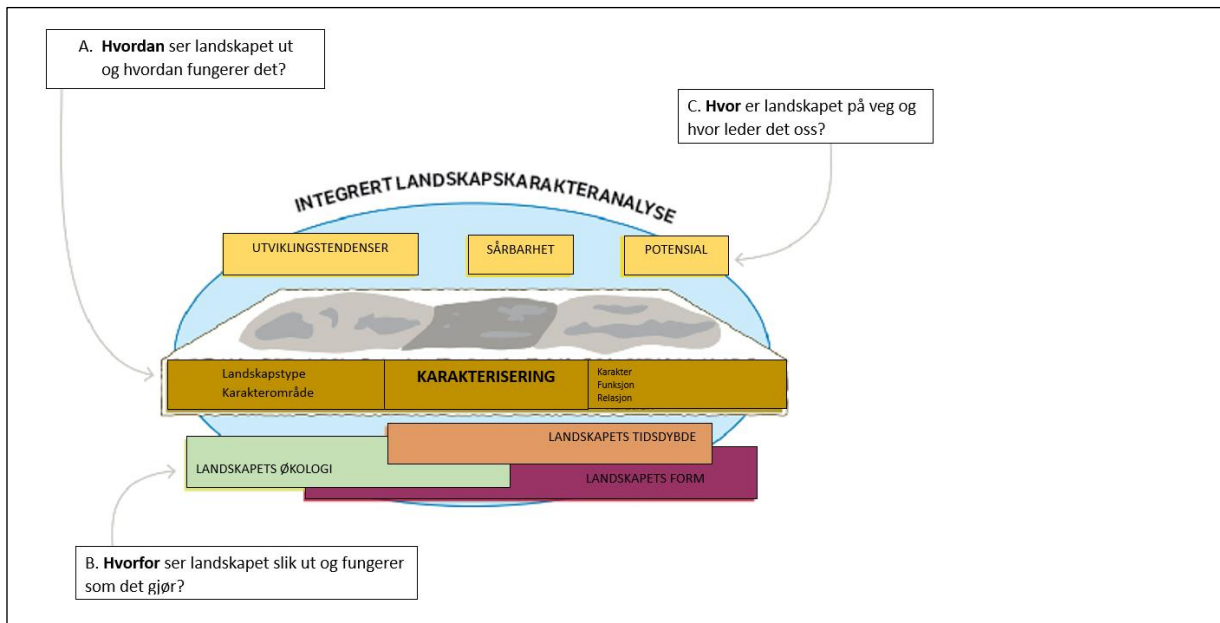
A. **Hvordan** ser landskapet ut og hvordan fungerer det?

C. **Hvor** er landskapet på veg og hvor leder det oss?

INTEGRERT LANDSKAPSKARAKTERANALYSE

UTVIKLINGSTENDENSER

SÅRBARHET

POTENSIAL

Landskapstype
Karakterområde

KARAKTERISERING

Karakter
Funksjon
Relasjon

LANDSKAPETS TIDSDYBDE

LANDSKAPETS ØKOLOGI

LANDSKAPETS FORM

B. **Hvorfor** ser landskapet slik ut og fungerer som det gjør?